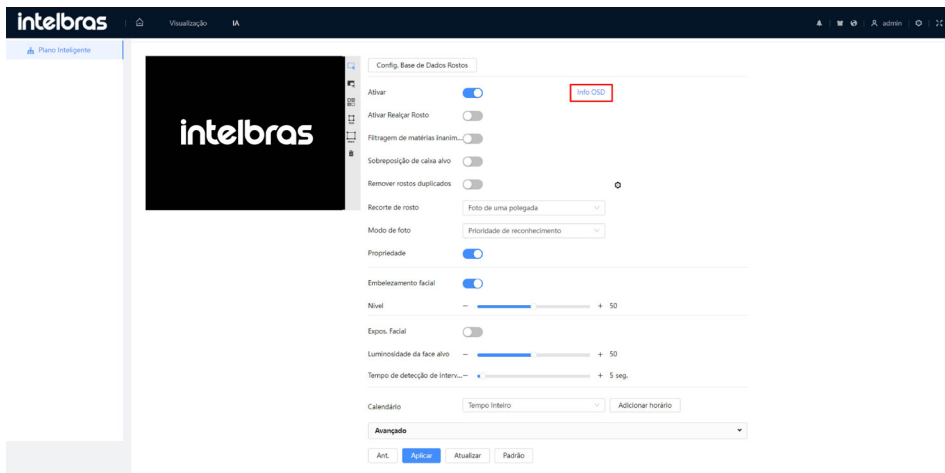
intelbras Visualização IA

admin

Plano Inteligente

intelbras

Config. Base de Dados Rostos

Ativar

Info OSD

Ativar Realçar Rosto

Filtragem de matérias inanim...

Sobreposição de caixa alvo

Remover rostos duplicados

Recorte de rosto Foto de uma polegada

Modo de foto Prioridade de reconhecimento

Propriedade

Embelezamento facial

Nível − + 50

Expos. Facial

Luminosidade da face alvo − + 50

Tempo de detecção de interv... − + 5 seg.

Calendário Tempo Inteiro Adicionar horário

Avançado

Ant. Aplicar Atualizar Padrão